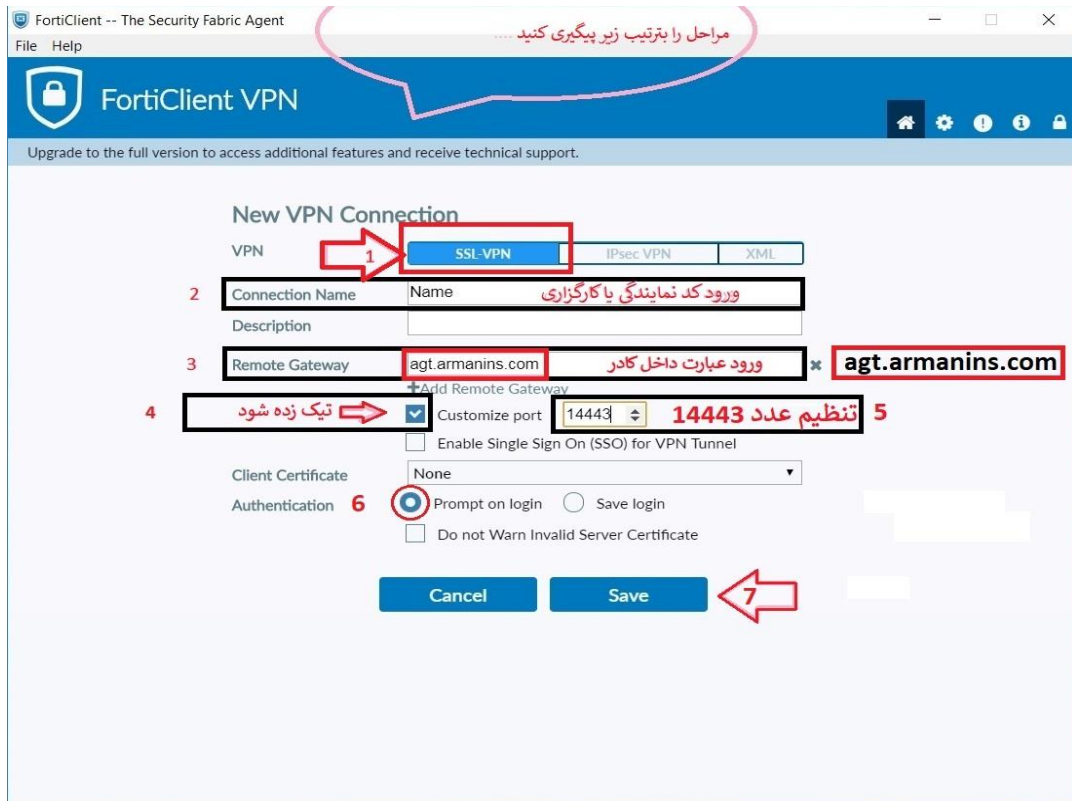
FortiClient -- The Security Fabric Agent

مراحل را بترتیب زیر پیگیری کنید ....

File Help

FortiClient VPN

Upgrade to the full version to access additional features and receive technical support.

New VPN Connection

VPN 1 SSL-VPN IPsec VPN XML

2 Connection Name Name ورود کد نمایندگی یا کارگزاری

Description

3 Remote Gateway agt.armanins.com ورود عبارت داخل کادر agt.armanins.com

+Add Remote Gateway

4 تیک زده شود Customize port 14443 تنظیم عدد 14443 5

Enable Single Sign On (SSO) for VPN Tunnel

Client Certificate None

Authentication 6 Prompt on login Save login

Do not Warn Invalid Server Certificate

Cancel Save 7